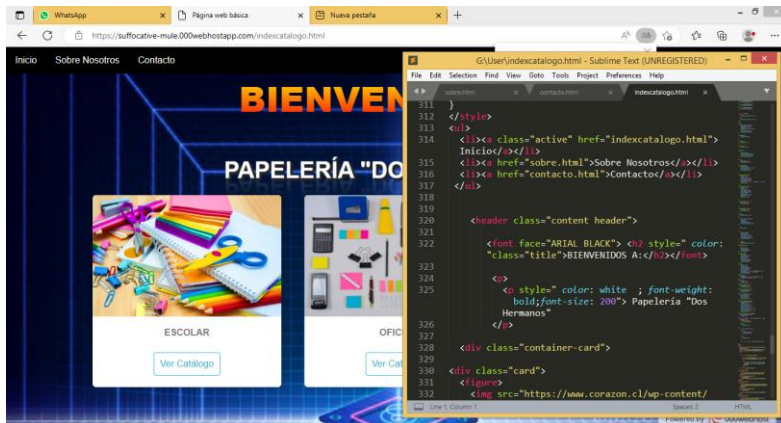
WhatsApp × Página web básica × Nueva pestaña × +

https://suffocative-mule.000webhostapp.com/indexcatalogo.html

Inicio Sobre Nosotros Contacto

BIENVEN

PAPELERÍA "DO

ESCOLAR

Ver Catálogo

OFIC

Ver Cat

G:\User\indexcatalogo.html - Sublime Text (UNREGISTERED)

File Edit Selection Find View Goto Tools Project Preferences Help

sobre.html × contacto.html × indexcatalogo.html ×

311 }
312 </style>
313 <ul>
314 <li><a class="active" href="indexcatalogo.html">Inicio</a></li>
315 <li><a href="sobre.html">Sobre Nosotros</a></li>
316 <li><a href="contacto.html">Contacto</a></li>
317 </ul>
318
319
320 <header class="content header">
321
322 <font face="ARIAL BLACK"> <h2 style=" color: "class="title">BIENVENIDOS A:</h2></font>
323
324 <p>
325 <p style=" color: white ; font-weight: bold;font-size: 200"> Papelería "Dos Hermanos"
326 </p>
327
328 <div class="container-card">
329
330 <div class="card">
331 <figure>
332 <img src="https://www.corazon.cl/wp-content/

Line 1, Column 1 Spaces: 2 HTML

Powered by 000webhost